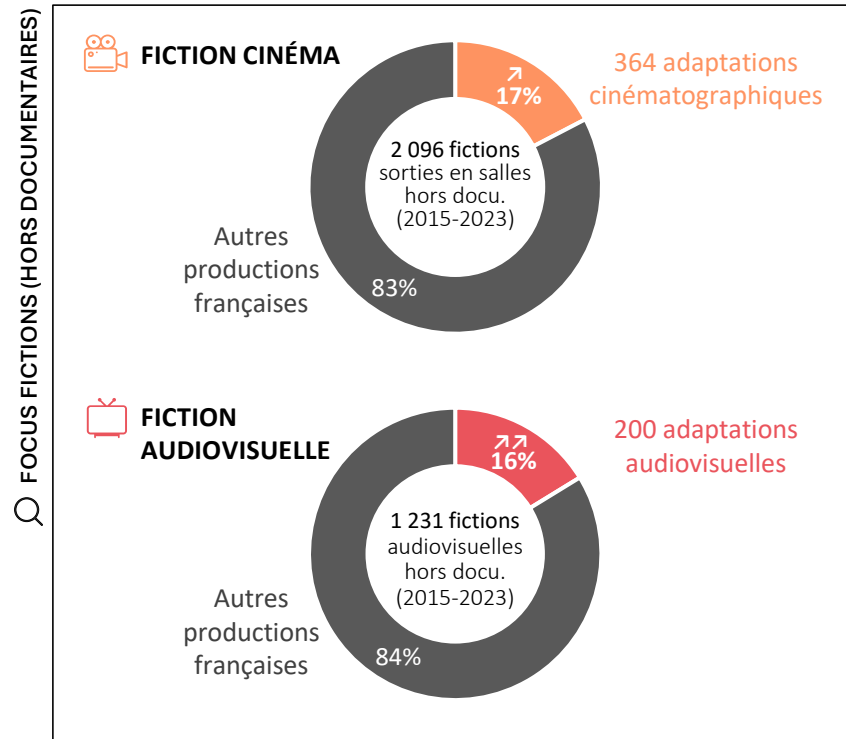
FOCUS FICTIONS (HORS DOCUMENTAIRES)

FICTION CINÉMA

364 adaptations cinématographiques

↗ 17%

2 096 fictions sorties en salles hors docu. (2015-2023)

Autres productions françaises

83%

FICTION AUDIOVISUELLE

200 adaptations audiovisuelles

↗↗ 16%

1 231 fictions audiovisuelles hors docu. (2015-2023)

Autres productions françaises

84%